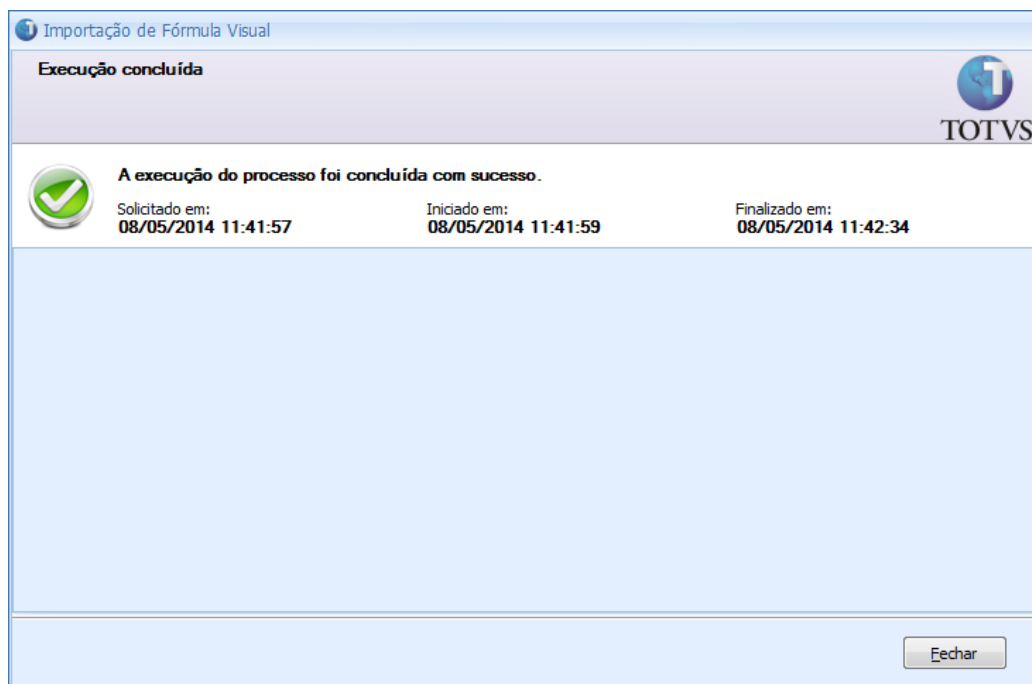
Importação de Fórmula Visual

Execução concluída

TOTVS

A execução do processo foi concluída com sucesso.

Solicitado em:
08/05/2014 11:41:57

Iniciado em:
08/05/2014 11:41:59

Finalizado em:
08/05/2014 11:42:34

Fechar